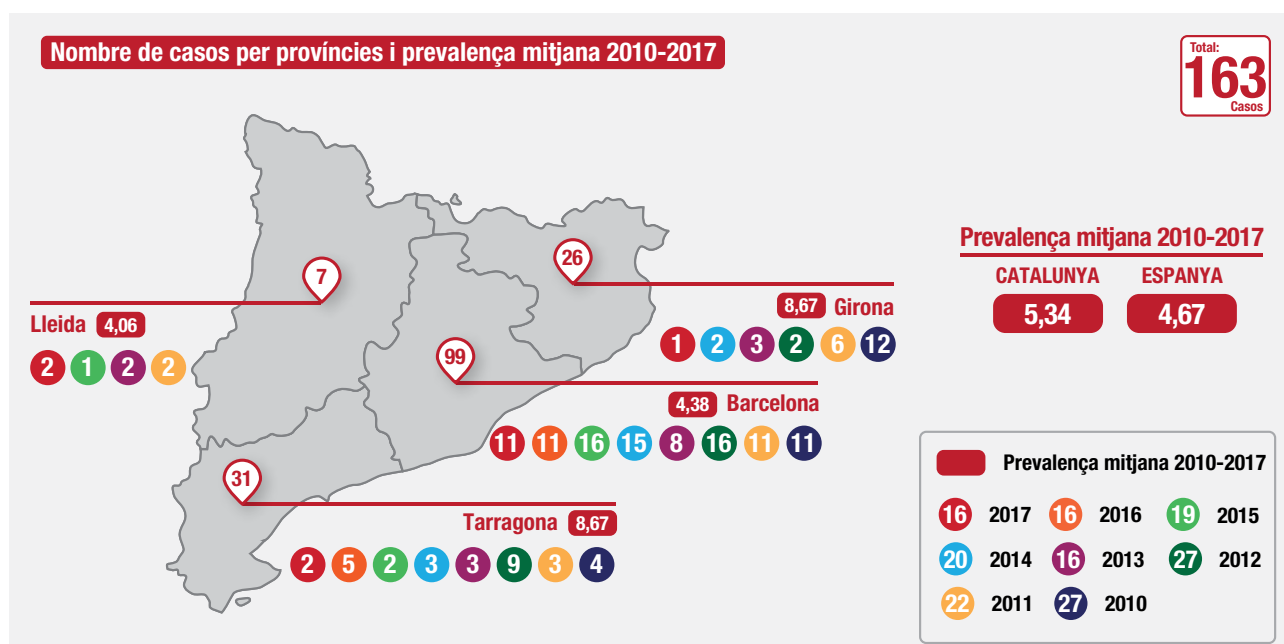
Nombre de casos per províncies i prevalença mitjana 2010-2017

Total: 163 Casos

7

Lleida 4,06

2 1 2 2

26

8,67 Girona

1 2 3 2 6 12

99

4,38 Barcelona

11 11 16 15 8 16 11 11

31

Tarragona 8,67

2 5 2 3 3 9 3 4

Prevalença mitjana 2010-2017

CATALUNYA 5,34

ESPANYA 4,67

Prevalença mitjana 2010-2017

16 2017
16 2016
19 2015
20 2014
16 2013
27 2012
22 2011
27 2010